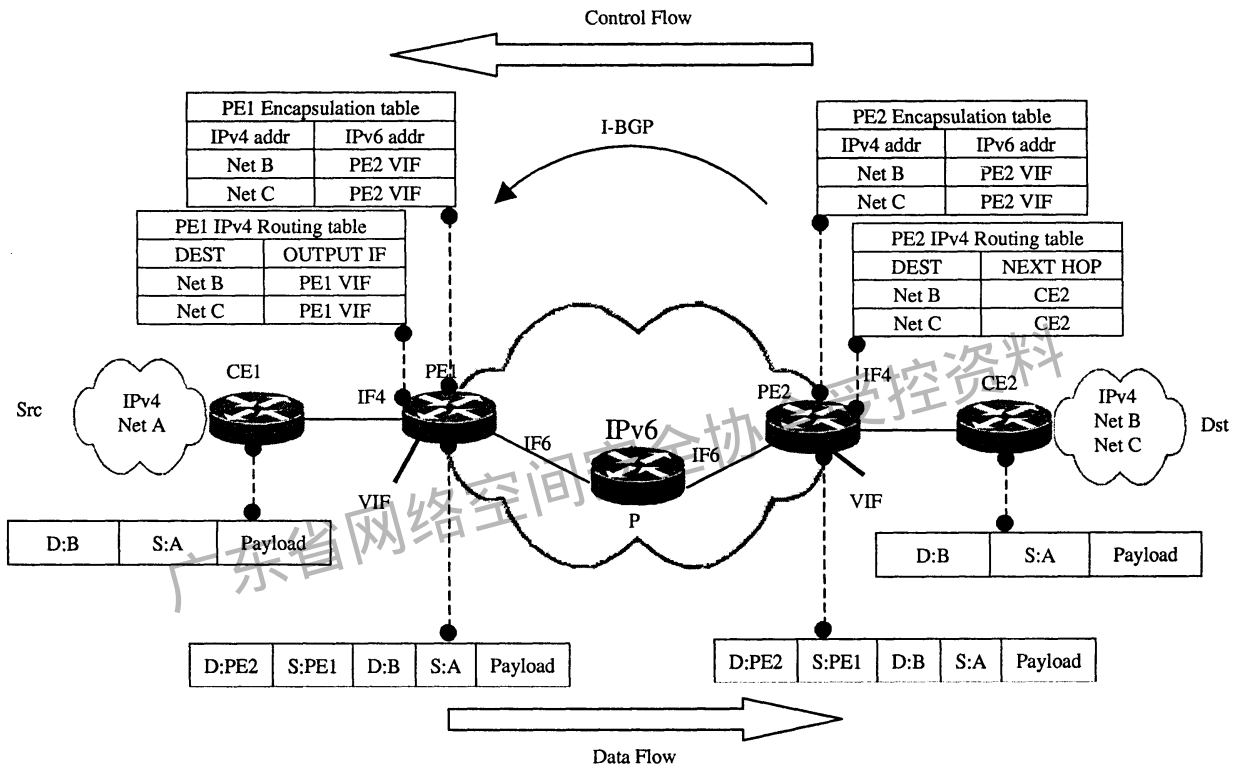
Control Flow

I-BGP

| PE1 Encapsulation table | |
|---|---|
| IPv4 addr | IPv6 addr |
| Net B | PE2 VIF |
| Net C | PE2 VIF |

| PE1 IPv4 Routing table | |
|---|---|
| DEST | OUTPUT IF |
| Net B | PE1 VIF |
| Net C | PE1 VIF |

| PE2 Encapsulation table | |
|---|---|
| IPv4 addr | IPv6 addr |
| Net B | PE2 VIF |
| Net C | PE2 VIF |

| PE2 IPv4 Routing table | |
|---|---|
| DEST | NEXT HOP |
| Net B | CE2 |
| Net C | CE2 |

Src

IPv4 Net A

CE1

IF4

PE1

IF6

VIF

IPv6

P

IF6

PE2

IF4

VIF

CE2

IPv4 Net B Net C

Dst

| D:B | S:A | Payload |
|---|---|---|

| D:B | S:A | Payload |
|---|---|---|

| D:PE2 | S:PE1 | D:B | S:A | Payload |
|---|---|---|---|---|

| D:PE2 | S:PE1 | D:B | S:A | Payload |
|---|---|---|---|---|

Data Flow

广东省网络空间安全协会受控资料